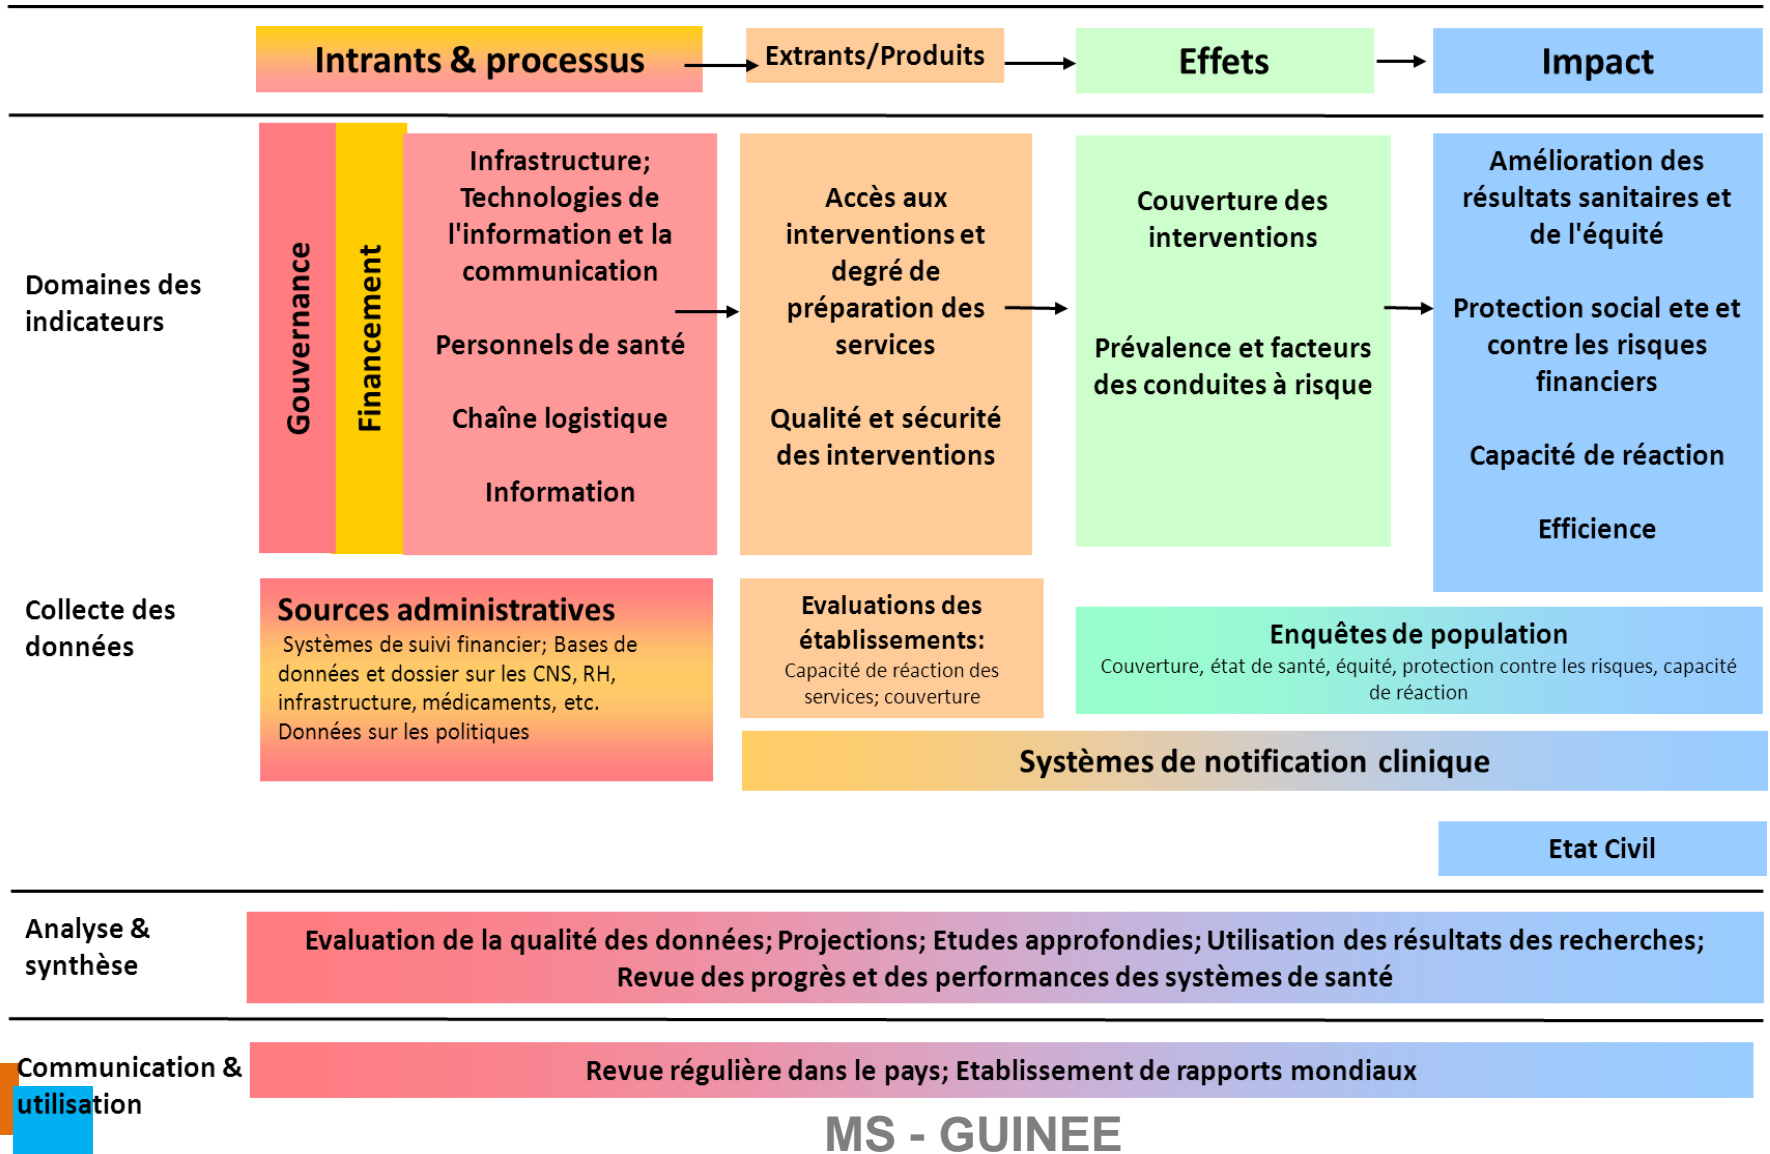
Intrants & processus

Extrants/Produits

Effets

Impact

Domaines des indicateurs

Gouvernance

Financement

Infrastructure; Technologies de l'information et la communication

Personnels de santé

Chaîne logistique

Information

Accès aux interventions et degré de préparation des services

Qualité et sécurité des interventions

Couverture des interventions

Prévalence et facteurs des conduites à risque

Amélioration des résultats sanitaires et de l'équité

Protection social ete et contre les risques financiers

Capacité de réaction

Efficience

Collecte des données

Sources administratives
Systèmes de suivi financier; Bases de données et dossier sur les CNS, RH, infrastructure, médicaments, etc.
Données sur les politiques

Evaluations des établissements:
Capacité de réaction des services; couverture

Enquêtes de population
Couverture, état de santé, équité, protection contre les risques, capacité de réaction

Systèmes de notification clinique

Etat Civil

Analyse & synthèse

Evaluation de la qualité des données; Projections; Etudes approfondies; Utilisation des résultats des recherches; Revue des progrès et des performances des systèmes de santé

Communication & utilisation

Revue régulière dans le pays; Etablissement de rapports mondiaux

MS - GUINEE